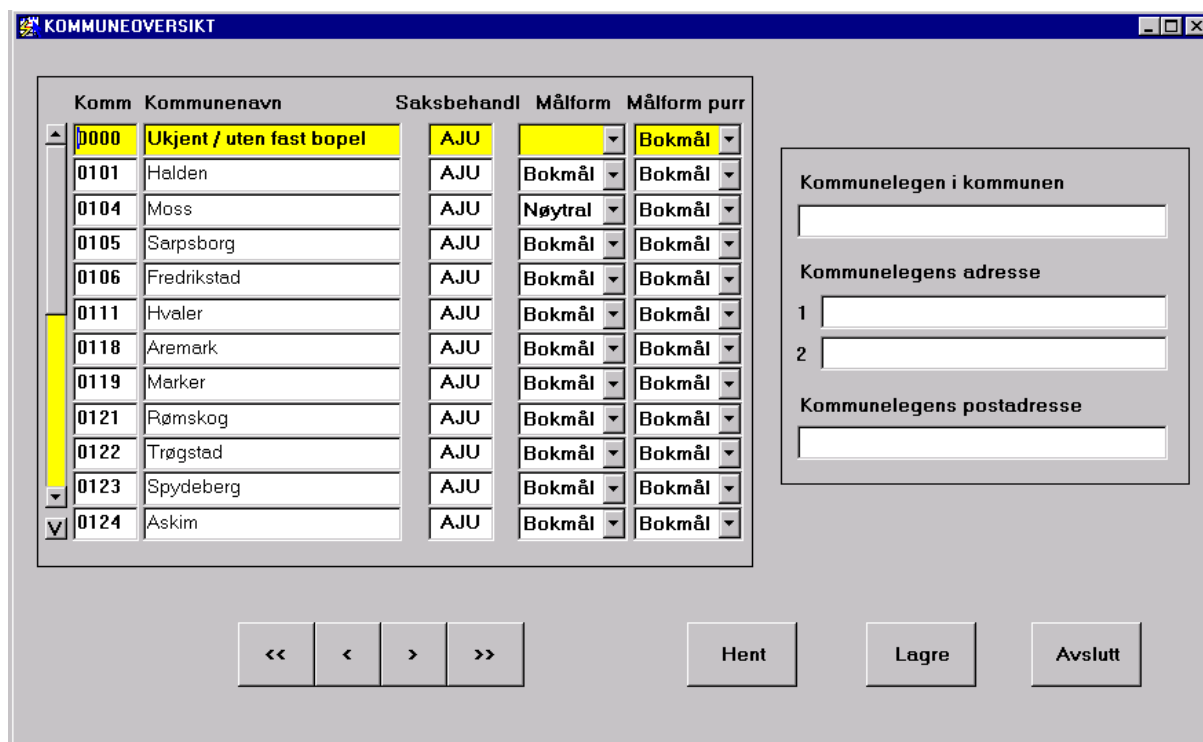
KOMMUNEOVERSIKT

| Komm | Kommunenavn | Saksbehandl | Målform | Målform purr |
|---|---|---|---|---|
| 0000 | Ukjent / uten fast bopel | AJU | | Bokmål |
| 0101 | Halden | AJU | Bokmål | Bokmål |
| 0104 | Moss | AJU | Nøytral | Bokmål |
| 0105 | Sarpsborg | AJU | Bokmål | Bokmål |
| 0106 | Fredrikstad | AJU | Bokmål | Bokmål |
| 0111 | Hvaler | AJU | Bokmål | Bokmål |
| 0118 | Aremark | AJU | Bokmål | Bokmål |
| 0119 | Marker | AJU | Bokmål | Bokmål |
| 0121 | Rømskog | AJU | Bokmål | Bokmål |
| 0122 | Trøgstad | AJU | Bokmål | Bokmål |
| 0123 | Spydeberg | AJU | Bokmål | Bokmål |
| 0124 | Askim | AJU | Bokmål | Bokmål |

V

Kommunelegen i kommunen

Kommunelegens adresse
1
2

Kommunelegens postadresse

<< < > >>

Hent

Lagre

Avslutt